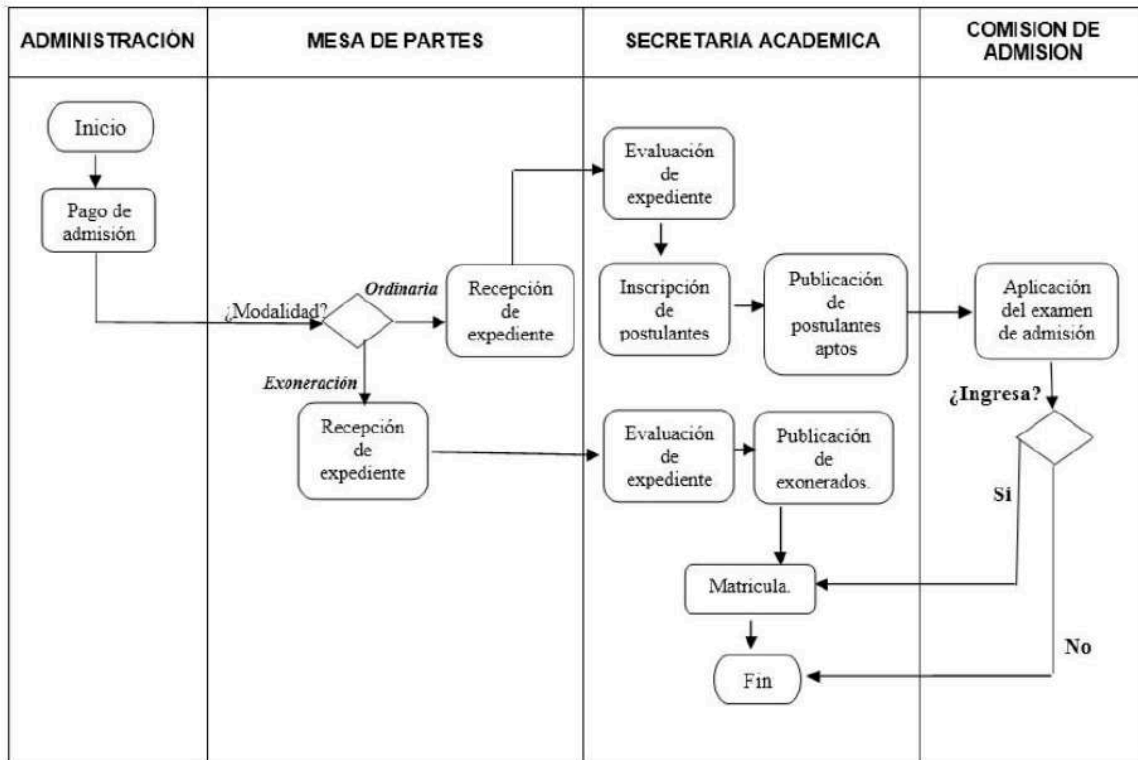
ADMINISTRACIÓN

MESA DE PARTES

SECRETARIA ACADEMICA

COMISION DE ADMISION

Inicio

Pago de admisión

¿Modalidad?

Ordinaria

Recepción de expediente

Evaluación de expediente

Inscripción de postulantes

Publicación de postulantes aptos

Aplicación del examen de admisión

Exoneración

Recepción de expediente

Evaluación de expediente

Publicación de exonerados.

¿Ingresa?

Sí

Matricula.

No

Fin